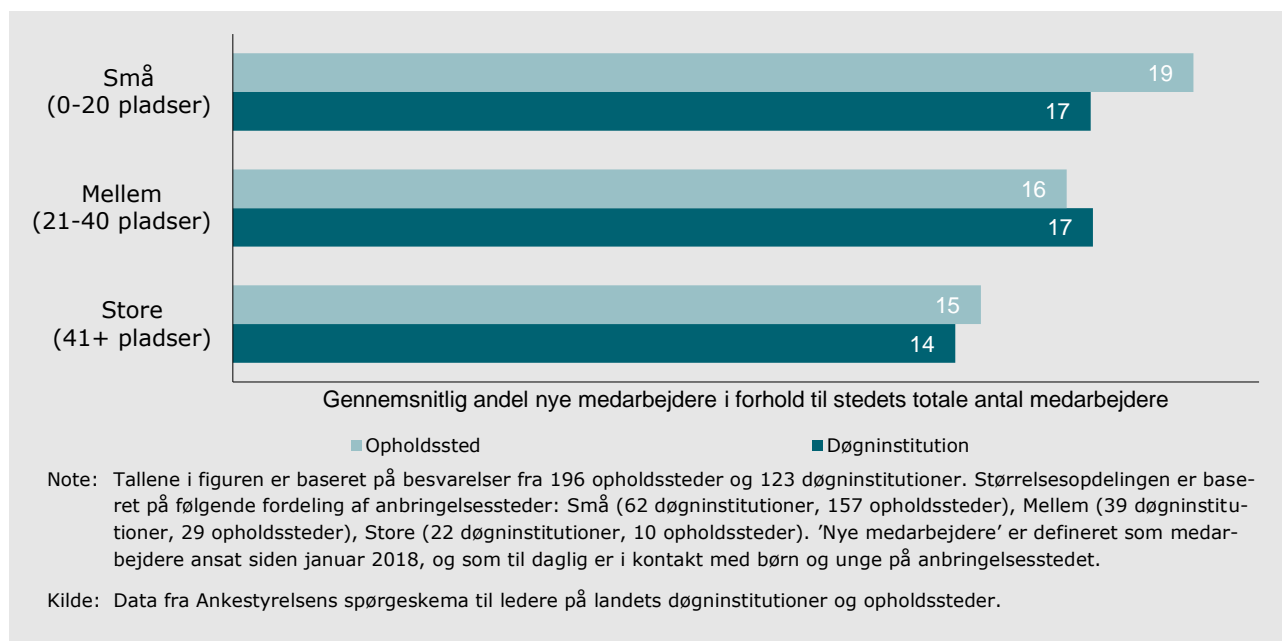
Små
(0-20 pladser)

19

17

Mellem
(21-40 pladser)

16

17

Store
(41+ pladser)

15

14

Gennemsnitlig andel nye medarbejdere i forhold til stedets totale antal medarbejdere

Opholdssted
Døgninstitution

Note: Tallene i figuren er baseret på besvarelser fra 196 opholdssteder og 123 døgninstitutioner. Størrelsesopdelingen er baseret på følgende fordeling af anbringelsessteder: Små (62 døgninstitutioner, 157 opholdssteder), Mellem (39 døgninstitutioner, 29 opholdssteder), Store (22 døgninstitutioner, 10 opholdssteder). 'Nye medarbejdere' er defineret som medarbejdere ansat siden januar 2018, og som til daglig er i kontakt med børn og unge på anbringelsesstedet.

Kilde: Data fra Ankestyrelsens spørgeskema til ledere på landets døgninstitutioner og opholdssteder.